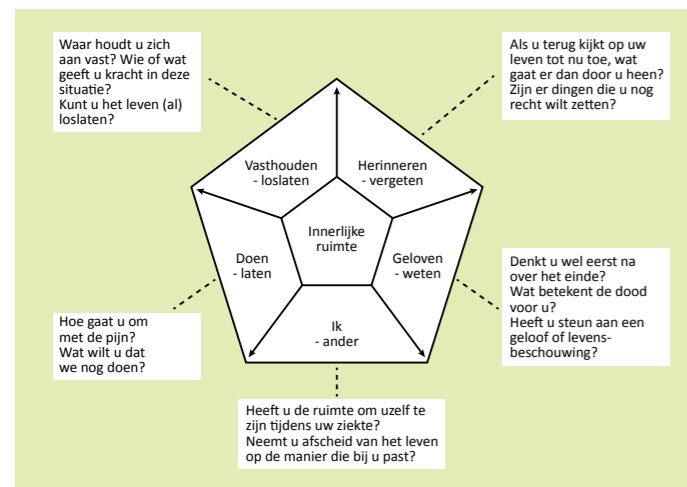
Waar houdt u zich aan vast? Wie of wat geeft u kracht in deze situatie? Kunt u het leven (al) loslaten?

Als u terug kijkt op uw leven tot nu toe, wat gaat er dan door u heen? Zijn er dingen die u nog recht wilt zetten?

Vasthouden - loslaten

Herinneren - vergeten

Innerlijke ruimte

Doen - laten

Geloven - weten

Ik - ander

Denkt u wel eerst na over het einde? Wat betekent de dood voor u? Heeft u steun aan een geloof of levensbeschouwing?

Hoe gaat u om met de pijn? Wat wilt u dat we nog doen?

Heeft u de ruimte om uzelf te zijn tijdens uw ziekte? Neemt u afscheid van het leven op de manier die bij u past?